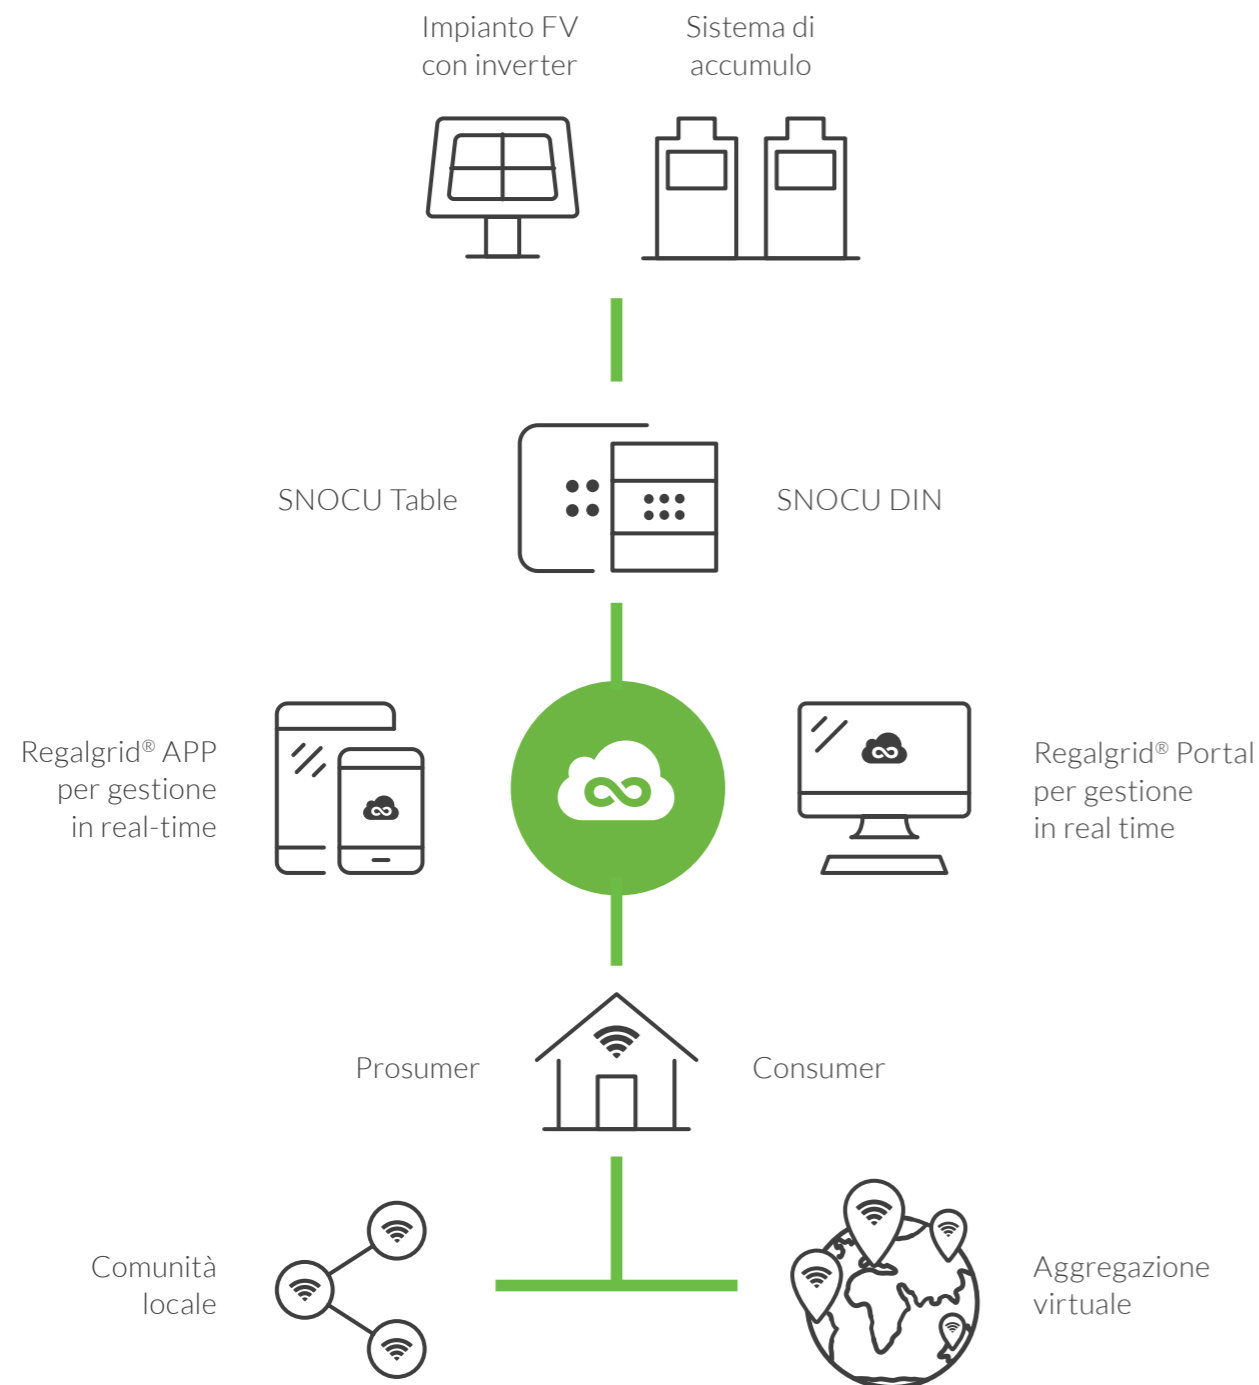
Impianto FV con inverter

Sistema di accumulo

SNOCU Table

SNOCU DIN

Regalgrid® APP per gestione in real-time

Regalgrid® Portal per gestione in real time

Prosumer

Consumer

Comunità locale

Aggregazione virtuale